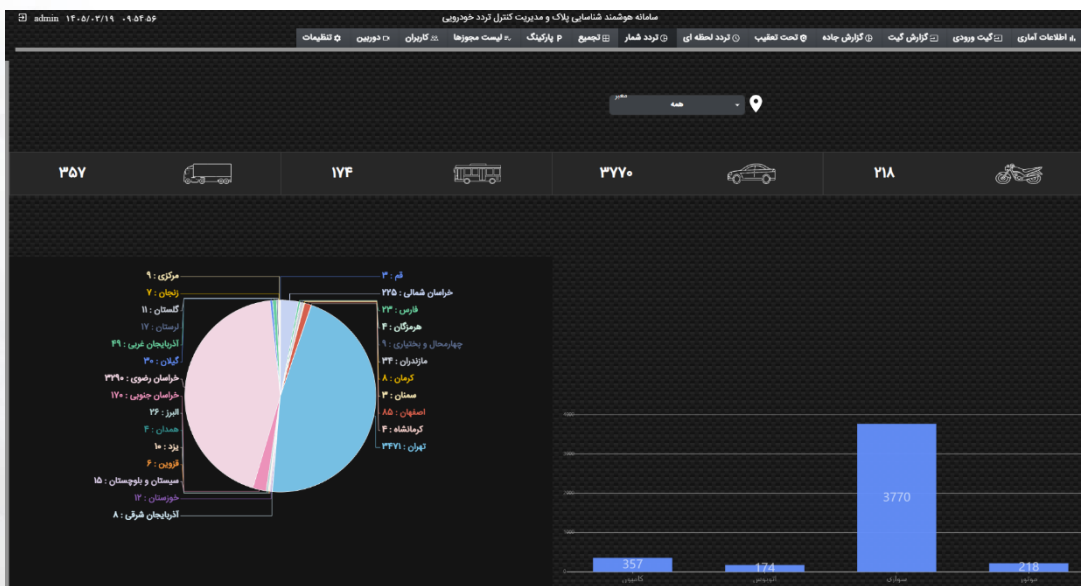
سامانه هوشمند شناسایی پلاک و مدیریت کنترل تردد خودرویی

admin ۱۴۰۵/۰۳/۱۹ ۰۹:۵۴:۵۶

اطلاعات آماری | گیت ورودی | گزارش گیت | گزارش جاده | تحت تعقیب | تردد لحظه ای | تردد شمار | تجمیع | پارکینگ | لیست مجوزها | کاربران | دوربین | تنظیمات

معبر
همه

۳۵۷ | ۱۷۴ | ۳۷۷۰ | ۲۱۸

مرکزی : ۹
زنجان : ۷
گلستان : ۱۱
لرستان : ۱۷
آذربایجان غربی : ۴۹
گیلان : ۳۰
خراسان رضوی : ۳۳۹۰
خراسان جنوبی : ۱۷۰
البرز : ۲۶
همدان : ۴
یزد : ۱۰
قزوین : ۶
سیستان و بلوچستان : ۱۵
خوزستان : ۱۲
آذربایجان شرقی : ۸

قم : ۳
خراسان شمالی : ۲۲۵
فارس : ۲۳
هرمزگان : ۴
چهارمحال و بختیاری : ۹
مازندران : ۳۴
کرمان : ۸
سمنان : ۳
اصفهان : ۸۵
کرمانشاه : ۴
تهران : ۳۴۷۱

357
174
3770
218

کامیون | اتوبوس | سواری | موتور